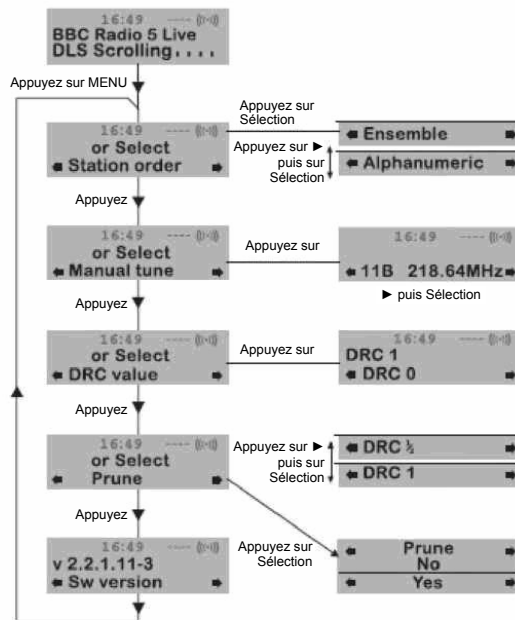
16:49
BBC Radio 5 Live
DLS Scrolling....

Appuyez sur MENU

16:49
or Select
Station order

Appuyez sur Sélection

Ensemble

Appuyez sur ► puis sur Sélection

Alphanumeric

Appuyez

16:49
or Select
Manual tune

Appuyez sur

16:49
11B 218.64MHz

► puis Sélection

Appuyez

16:49
or Select
DRC value

Appuyez sur

16:49
DRC 1
DRC 0

Appuyez

16:49
or Select
Prune

Appuyez sur ► puis sur Sélection

DRC ½

DRC 1

Appuyez

16:49
v 2.2.1.11-3
Sw version

Appuyez sur Sélection

Prune
No
Yes